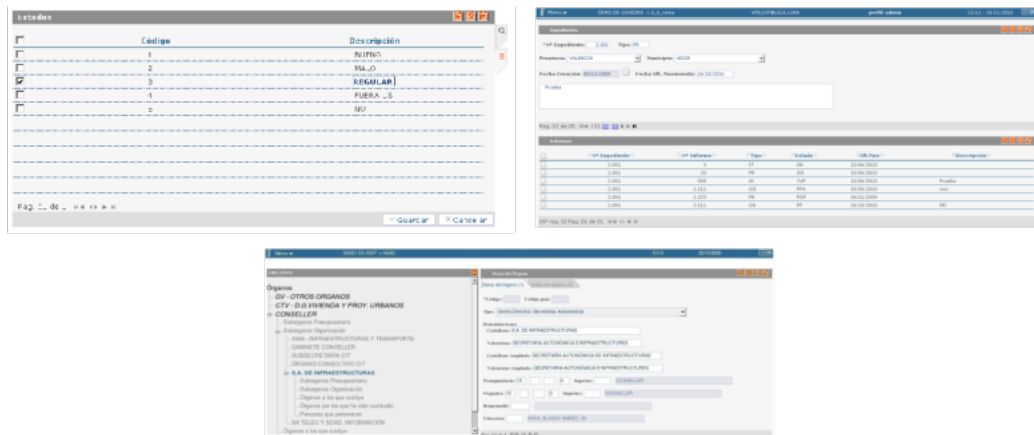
Estados

Código | Descripción
1 | INFINO
2 | MALO
3 | REGULAR
4 | FUERA...
5 | SIO

Pag. 1 de 1

Guardar | Cancelar

Menu | SERIE DE DAVIDEN | perfil: admin

Expediente

*Nº Expediente: 2.001 Tipo: PR

Provincia: VALENCIA Municipio: ADOR

Fecha Creación: 05/11/2009 Fecha Ult. Movimiento: 26/10/2010

Prueba

Informes

| *Nº Expediente | *Nº Informe | *Tipo | Estado | Ult.Mov | Descripción |
|---|---|---|---|---|---|
| 2.001 | 1 | IT | DE | 10/06/2010 | |
| 2.001 | 33 | PR | DE | 10/06/2010 | |
| 2.001 | 999 | IR | TUP | 10/06/2010 | Prueba |
| 2.001 | 1.111 | DS | PFA | 10/06/2010 | xxx |
| 2.001 | 1.223 | PR | PDF | 06/11/2009 | |
| 2.001 | 2.111 | OA | PF | 26/10/2010 | DD |

Menu

Organos
GV - OTROS ORGANOS
CTV - D.G.VIVIENDA Y PROY. URBANOS
CONSELLER
Subagrupa Presupuestaria
Subagrupa Organización
3060 - INFRAESTRUCTURAS Y TRANSPORTE
GABINETE CONSELLER
SUBSECRETARIA CIT
ORGANO CONSULTIVO CIT
S.A. DE INFRAESTRUCTURAS
Subagrupa Presupuestario
Subagrupa Organización
Organos a los que sustiye
Organos por los que ha sido sustituido
Personas que pertenecen
SA TELEC Y SDAD. INFORMACION
Organos a los que sustiye

Datos del Organo

*Codigo: Codigo gvis:

Tipo: Centro Directivo: Secretarías Autonómicas

Denominaciones
Castellano: S.A. DE INFRAESTRUCTURAS
Valenciano: SECRETARIA AUTONÒMICA D'INFRAESTRUCTURES
Castellano Ampliado: SECRETARIA AUTONÓMICA DE INFRAESTRUCTURAS
Valenciano Ampliado: SECRETARIA AUTONÒMICA D'INFRAESTRUCTURES

Presupuestario: Superior: CONSELLER
Orgánico: Superior: CONSELLER
Responsable:
Titular: